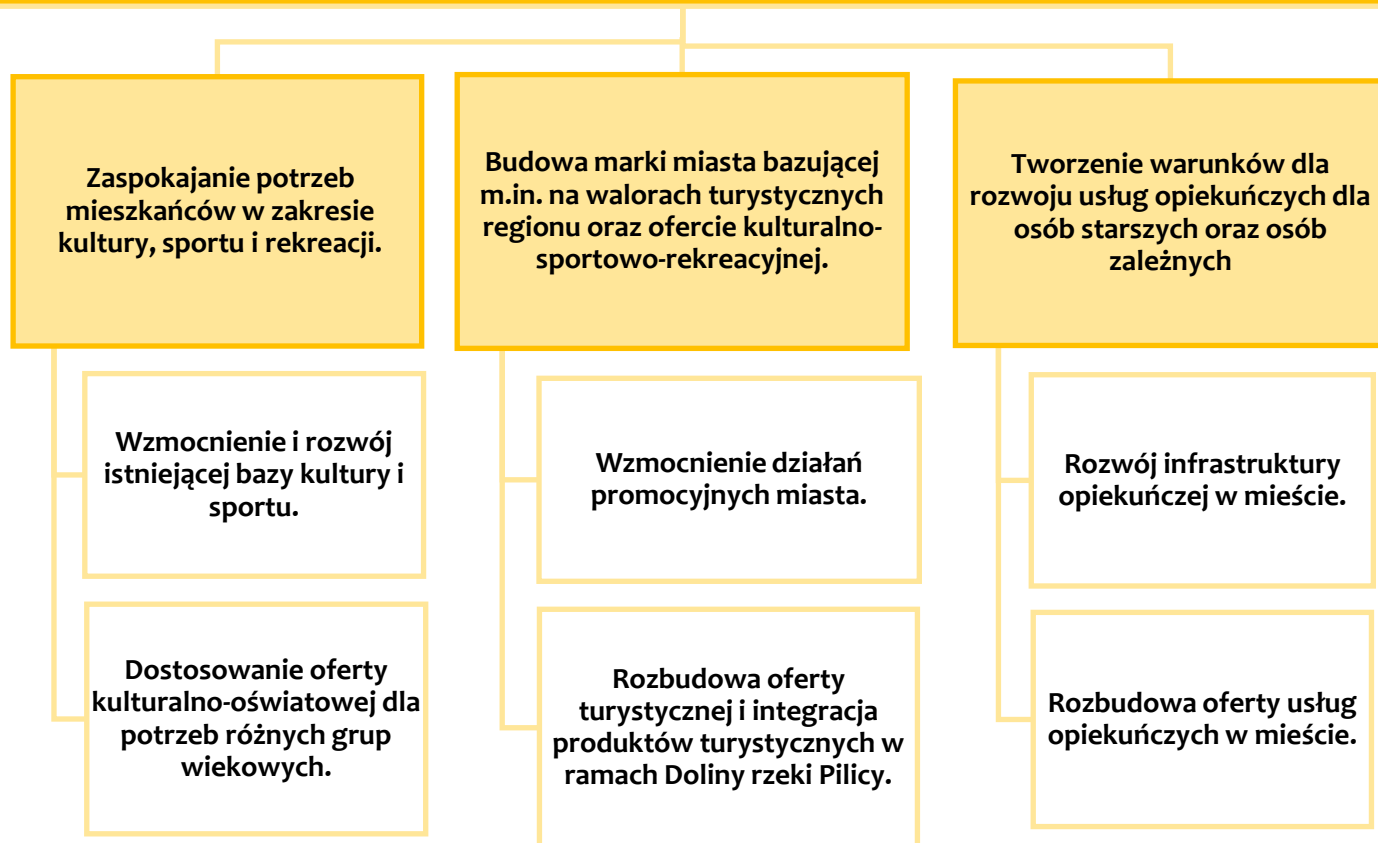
Zaspokajanie potrzeb mieszkańców w zakresie kultury, sportu i rekreacji.

Wzmocnienie i rozwój istniejącej bazy kultury i sportu.

Dostosowanie oferty kulturalno-oświatowej dla potrzeb różnych grup wiekowych.

Budowa marki miasta bazującej m.in. na walorach turystycznych regionu oraz ofercie kulturalno-sportowo-rekreacyjnej.

Wzmocnienie działań promocyjnych miasta.

Rozbudowa oferty turystycznej i integracja produktów turystycznych w ramach Doliny rzeki Pilicy.

Tworzenie warunków dla rozwoju usług opiekuńczych dla osób starszych oraz osób zależnych

Rozwój infrastruktury opiekuńczej w mieście.

Rozbudowa oferty usług opiekuńczych w mieście.